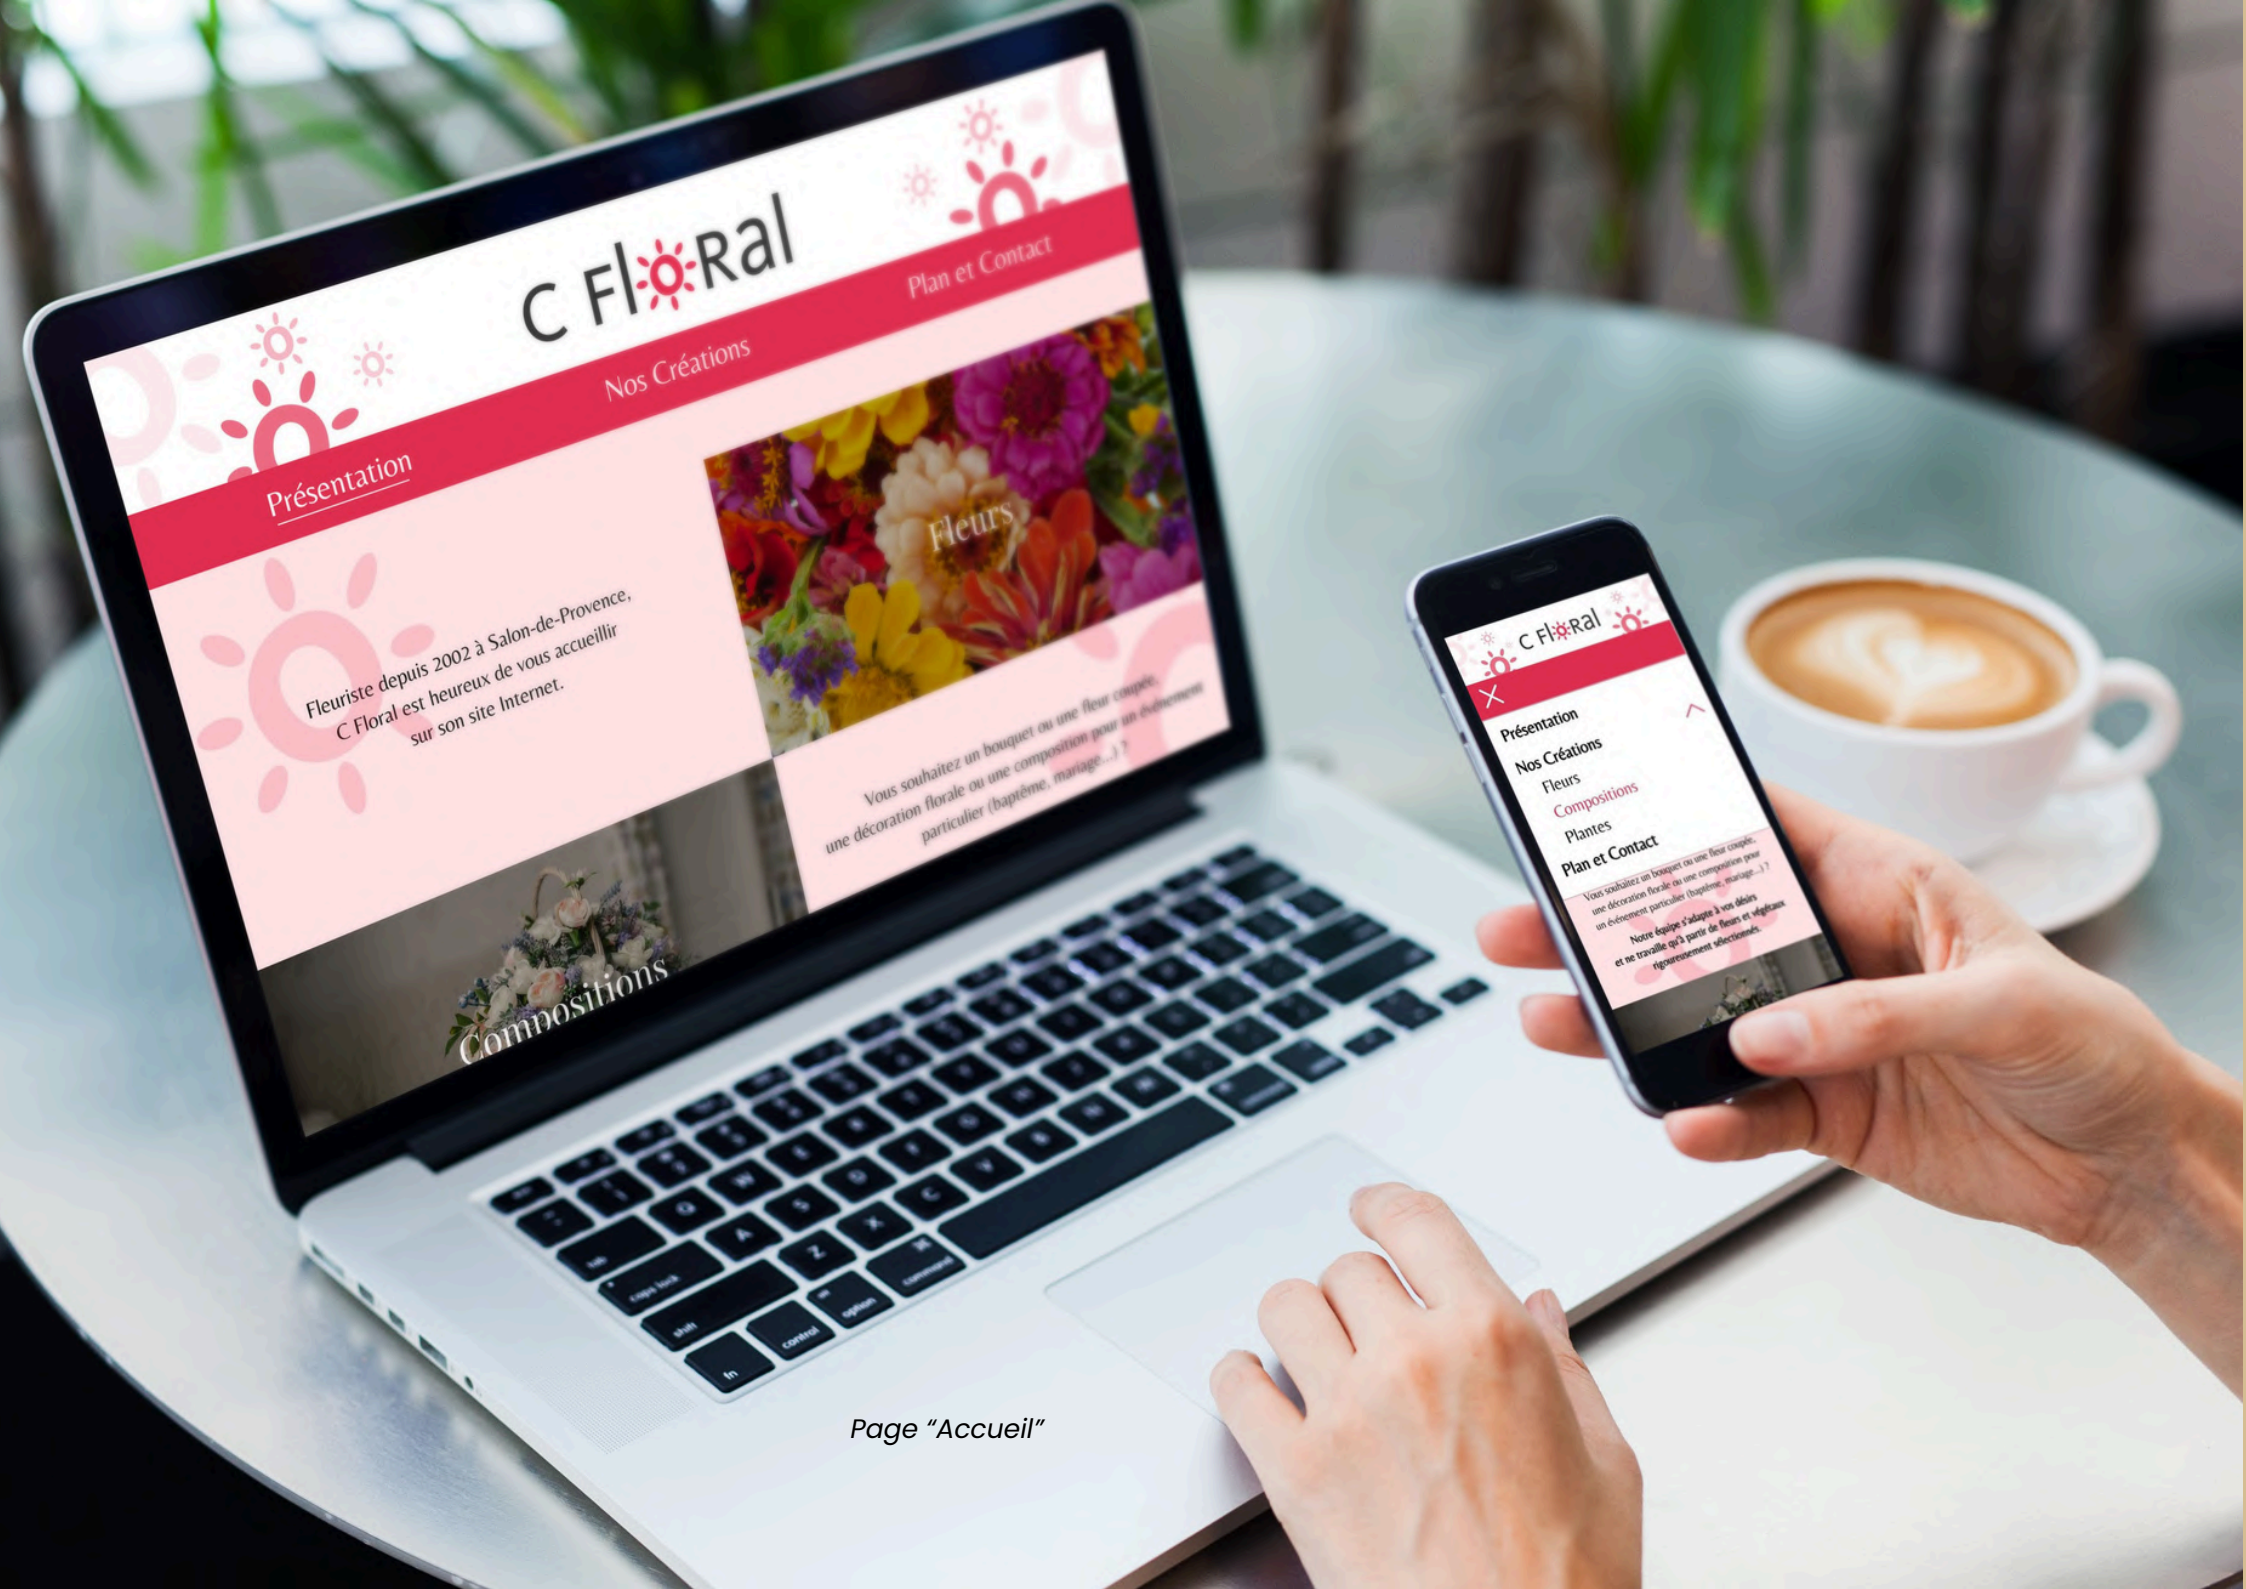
C FlORal

Présentation

Nos Créations

Plan et Contact

Fleuriste depuis 2002 à Salon-de-Provence, C Floral est heureux de vous accueillir sur son site Internet.

Fleurs

Vous souhaitez un bouquet ou une fleur coupée, une décoration florale ou une composition pour un événement particulier (baptême, mariage...) ?

Compositions

C FlORal

Présentation

Nos Créations

Fleurs

Compositions

Plantes

Plan et Contact

Vous souhaitez un bouquet ou une fleur coupée, une décoration florale ou une composition pour un événement particulier (baptême, mariage...) ?

Notre équipe s'adapte à vos désirs et ne travaille qu'à partir de fleurs et végétaux rigoureusement sélectionnés.

Page "Accueil"